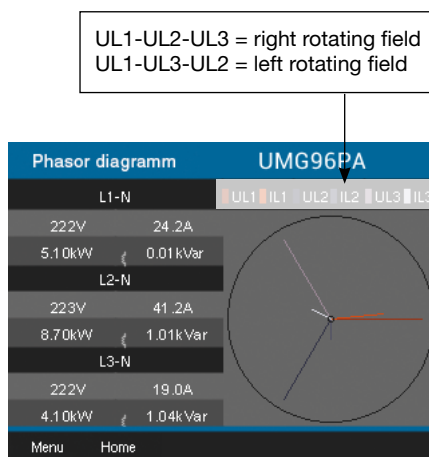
UL1-UL2-UL3 = right rotating field
UL1-UL3-UL2 = left rotating field

Phasor diagramm
UMG96PA

L1-N
UL1 IL1 UL2 IL2 UL3 IL3
222V 24.2A
5.10kW 0.01kVar
L2-N
223V 41.2A
8.70kW 1.01kVar
L3-N
222V 19.0A
4.10kW 1.04kVar

Menu Home